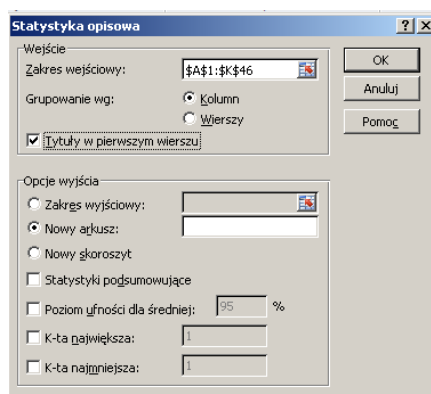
Statystyka opisowa

?

X

Wejście

Zakres wejściowy:

$A$1:$K$46

Grupowanie wg:

Kolumn

Wierszy

Tytuły w pierwszym wierszu

OK

Anuluj

Pomoc

Opcje wyjścia

Zakres wyjściowy:

Nowy arkusz:

Nowy skoroszyt

Statystyki podsumowujące

Poziom ufności dla średniej:

95

%

K-ta największa:

1

K-ta najmniejsza:

1